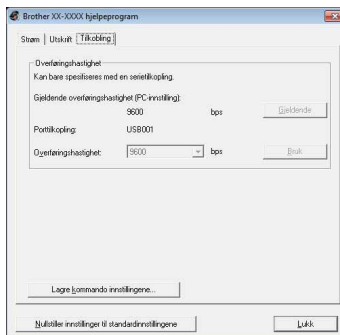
Brother XX-XXXX hjelpeprogram

Strøm | Utskrift | Tilkobling

Overføringshastighet

Kan bare spesifiseres med en seriellkopling.

Gjeldende overføringshastighet (PC-innstilling):

9600 bps

Gjeldende

Porttilkopling: USB001

Overføringshastighet: 9600 bps

Bruk

Lagre kommando innstillingene...

Nullstiller innstillinger til standardinnstillingene

Lukk